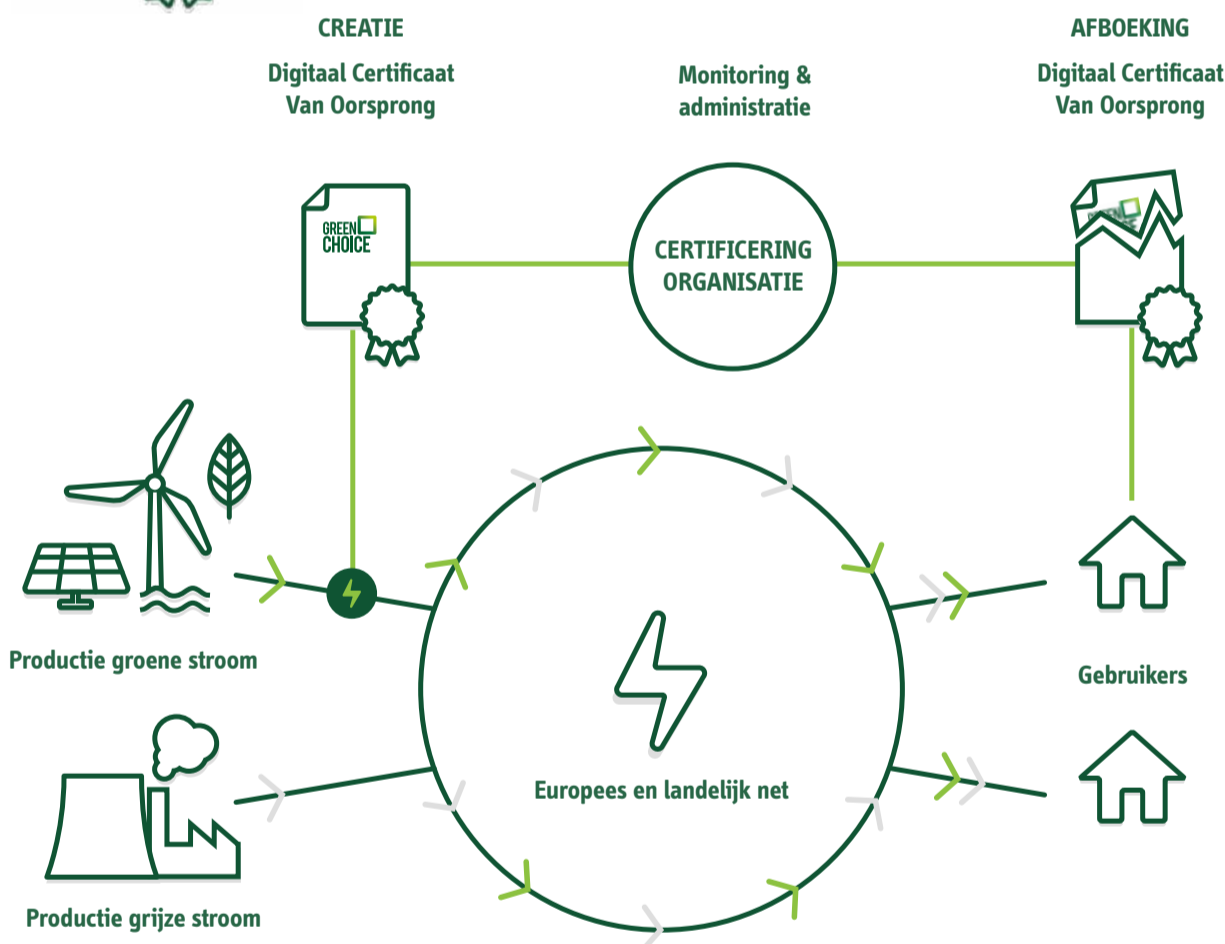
CREATIE

Digitaal Certificaat Van Oorsprong

Monitoring & administratie

AFBOEKING

Digitaal Certificaat Van Oorsprong

GREEN CHOICE

CERTIFICERING ORGANISATIE

Productie groene stroom

Productie grijze stroom

Europees en landelijk net

Gebruikers